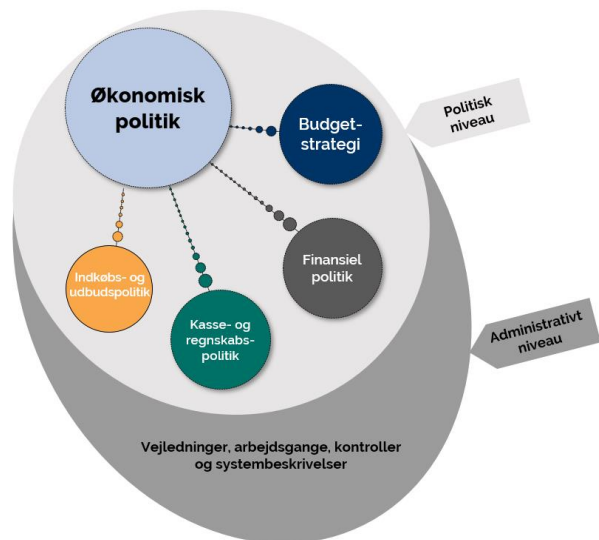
Økonomisk politik

Budget-strategi

Politisk niveau

Finansiel politik

Indkøbs- og udbudspolitik

Kasse- og regnskabs-politik

Administrativt niveau

Vejledninger, arbejdsgange, kontroller og systembeskrivelser